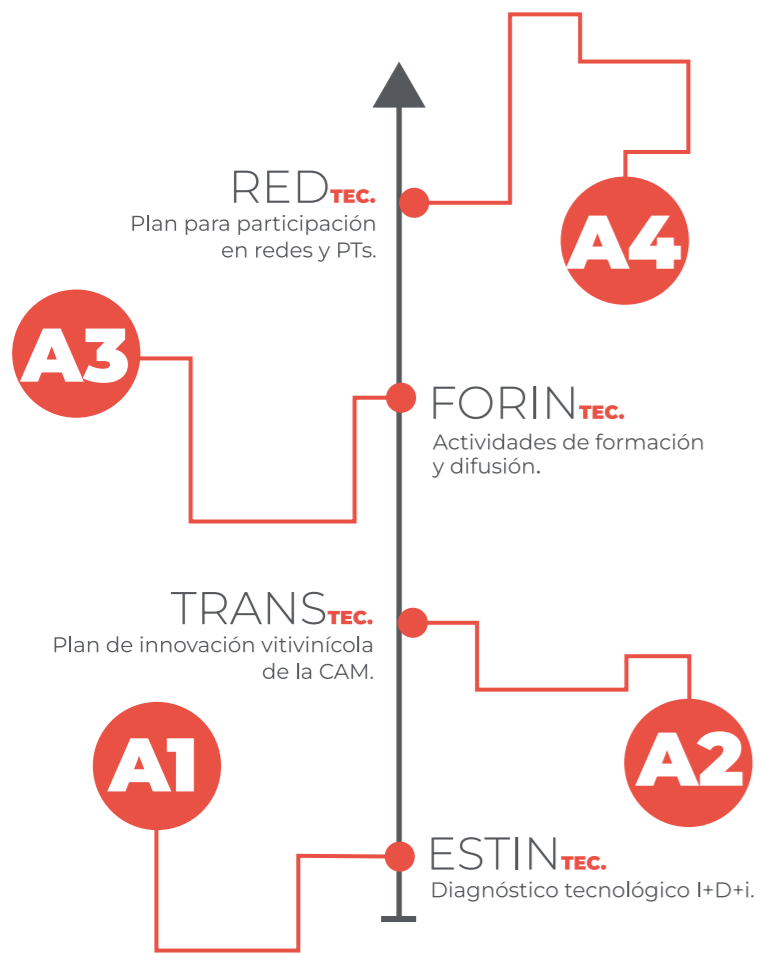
A4

REDTEC.
Plan para participación en redes y PTs.

A3

FORINTEC.
Actividades de formación y difusión.

TRANSTEC.
Plan de innovación vitivinícola de la CAM.

A2

A1

ESTINTEC.
Diagnóstico tecnológico I+D+i.